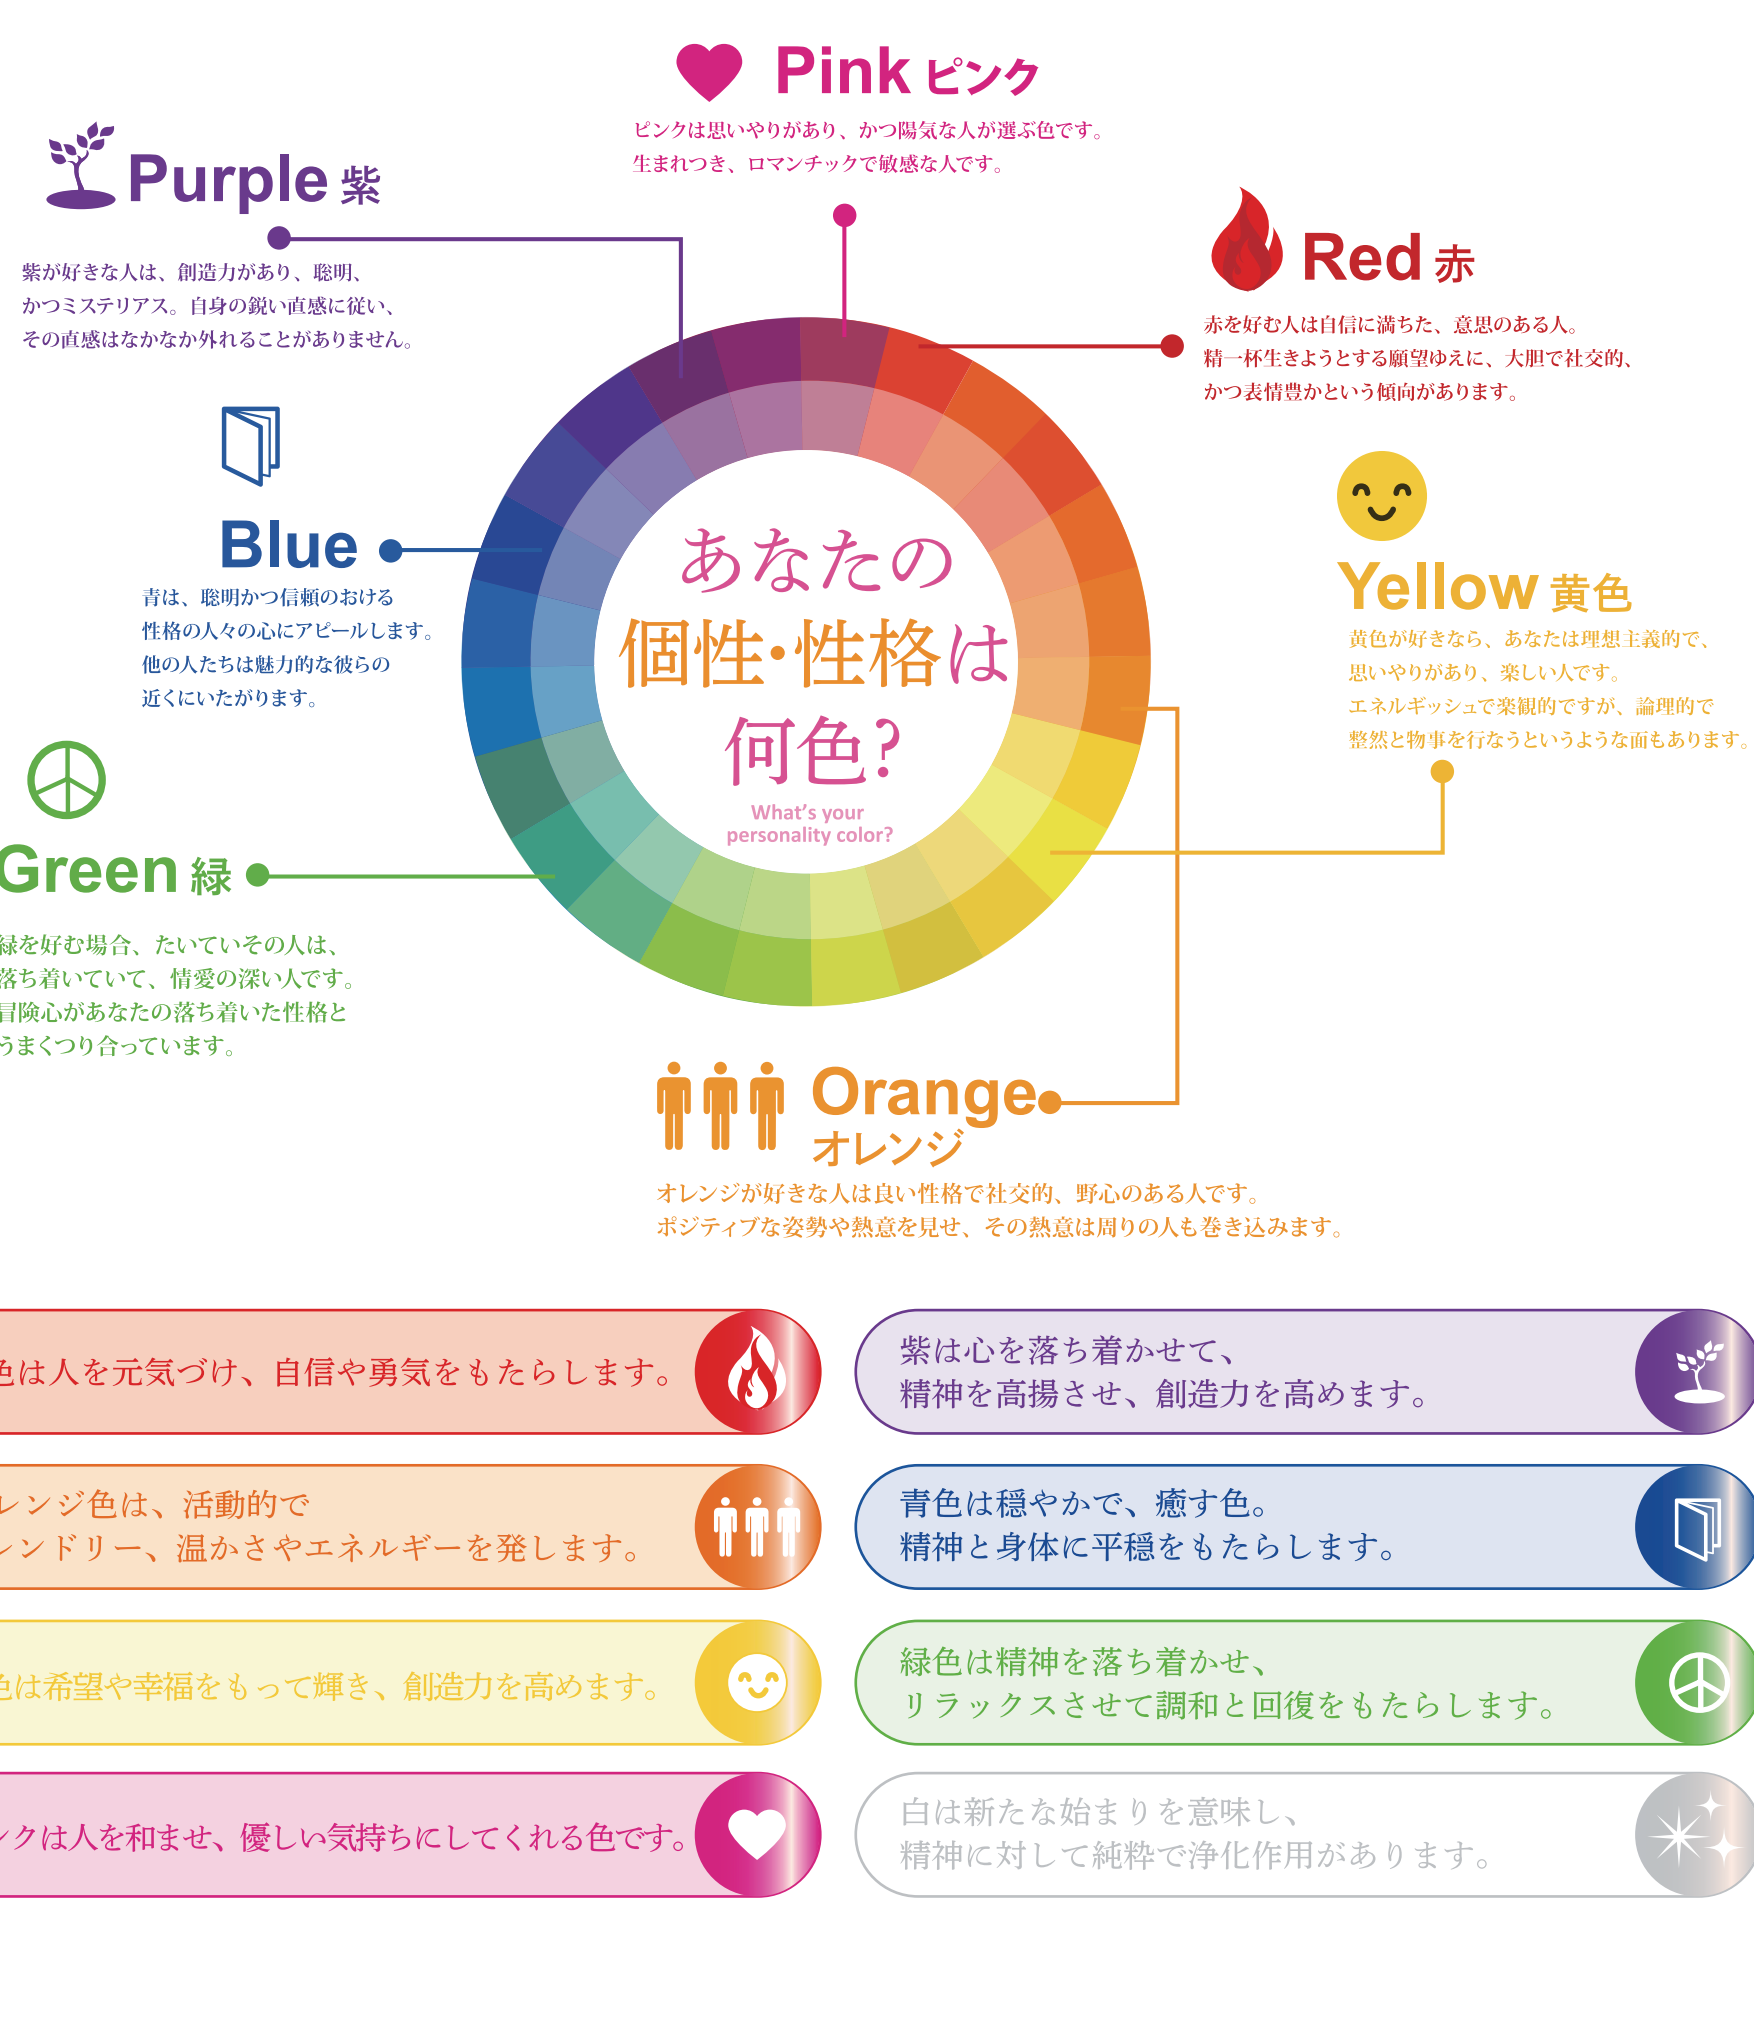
Pink ピンク

ピンクは思いやりがあり、かつ陽気な人が選ぶ色です。生まれつき、ロマンチックで敏感な人です。

Purple 紫

紫が好きな人は、創造力があり、聡明、かつミステリアス。自身の鋭い直感に従い、その直感はなかなか外れることがありません。

Red 赤

赤を好む人は自信に満ちた、意思のある人。精一杯生きようとする願望ゆえに、大胆で社交的、かつ表情豊かという傾向があります。

Blue

青は、聡明かつ信頼のおける性格の人々の心にアピールします。他の人たちは魅力的な彼らの近くにいたがります。

あなたの
個性・性格は
何色?
What's your personality color?

Yellow 黄色

黄色が好きなら、あなたは理想主義的で、思いやりがあり、楽しい人です。エネルギッシュで楽観的ですが、論理的で整然と物事を行なうというような面もあります。

Green 緑

緑を好む場合、たいていその人は、落ち着いていて、情愛の深い人です。冒険心があなたの落ち着いた性格とうまくつり合っています。

Orange
オレンジ

オレンジが好きな人は良い性格で社交的、野心のある人です。ポジティブな姿勢や熱意を見せ、その熱意は周りの人も巻き込みます。

色は人を元気づけ、自信や勇気をもたらします。

紫は心を落ち着かせて、精神を高揚させ、創造力を高めます。

レンジ色は、活動的でレンドリー、温かさやエネルギーを発します。

青色は穏やかで、癒す色。精神と身体に平穏をもたらします。

色は希望や幸福をもって輝き、創造力を高めます。

緑色は精神を落ち着かせ、リラックスさせて調和と回復をもたらします。

ンクは人を和ませ、優しい気持ちにしてくれる色です。

白は新たな始まりを意味し、精神に対して純粋で浄化作用があります。